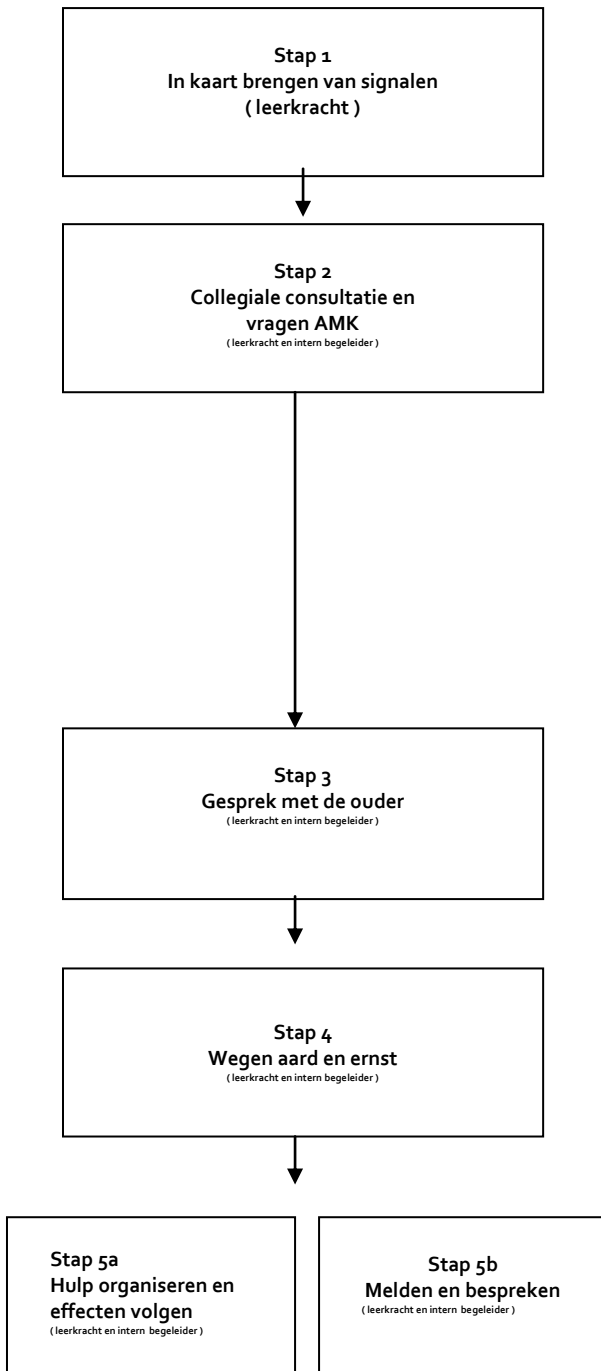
Stap 1
In kaart brengen van signalen
( leerkracht )

Stap 2
Collegiale consultatie en vragen AMK
( leerkracht en intern begeleider )

Stap 3
Gesprek met de ouder
( leerkracht en intern begeleider )

Stap 4
Wegen aard en ernst
( leerkracht en intern begeleider )

Stap 5a
Hulp organiseren en effecten volgen
( leerkracht en intern begeleider )

Stap 5b
Melden en bespreken
( leerkracht en intern begeleider )